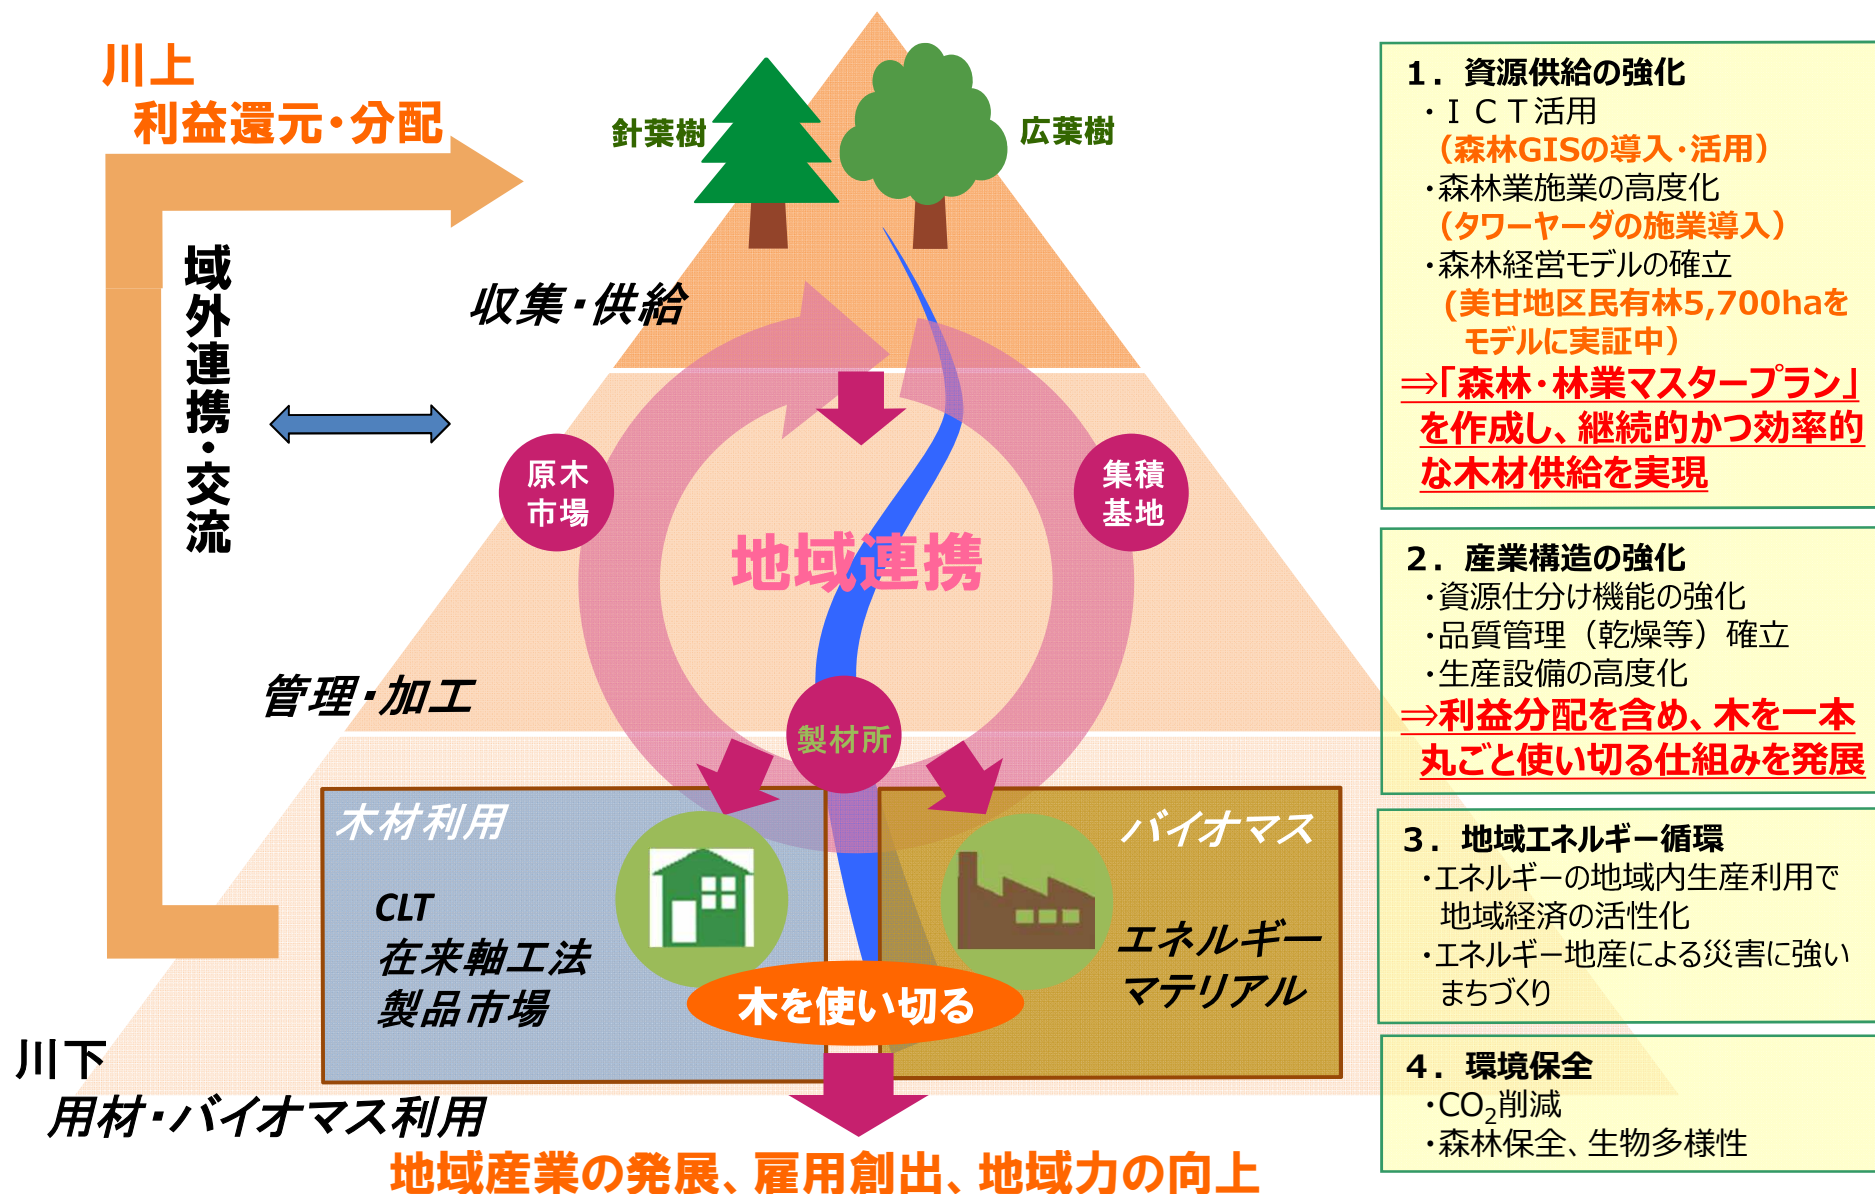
川上
利益還元・分配

域外連携・交流

針葉樹
広葉樹

収集・供給

原木市場
集積基地

地域連携

管理・加工

製材所

木材利用
CLT
在来軸工法
製品市場

バイオマス
エネルギー
マテリアル

木を使い切る

川下
用材・バイオマス利用

地域産業の発展、雇用創出、地域力の向上

1．資源供給の強化
・ＩＣＴ活用
（森林GISの導入・活用）
・森林業施業の高度化
（タワーヤーダの施業導入）
・森林経営モデルの確立
（美甘地区民有林5,700haをモデルに実証中）
⇒「森林・林業マスタープラン」を作成し、継続的かつ効率的な木材供給を実現

2．産業構造の強化
・資源仕分け機能の強化
・品質管理（乾燥等）確立
・生産設備の高度化
⇒利益分配を含め、木を一本丸ごと使い切る仕組みを発展

3．地域エネルギー循環
・エネルギーの地域内生産利用で地域経済の活性化
・エネルギー地産による災害に強いまちづくり

4．環境保全
・$CO_2$削減
・森林保全、生物多様性